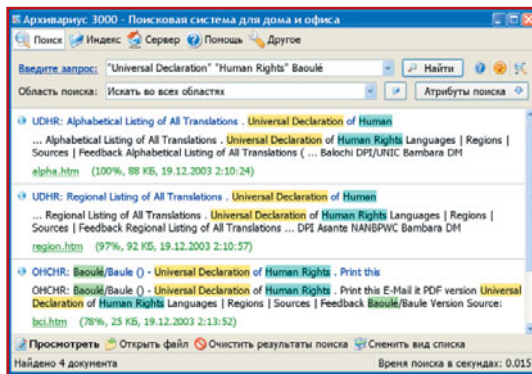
Архивариус 3000 - Поисковая система для дома и офиса

Поиск Индекс Сервер Помощь Другое

Введите запрос: "Universal Declaration" "Human Rights" Baoulé Найти

Область поиска: Искать во всех областях Атрибуты поиска

UDHR: Alphabetical Listing of All Translations . Universal Declaration of Human

... Alphabetical Listing of All Translations . Universal Declaration of Human Rights Languages | Regions | Sources | Feedback Alphabetical Listing of All Translations ( ... Balochi DPI/UNIC Bambara DM

alpha.htm (100%, 88 КБ, 19.12.2003 2:10:24)

UDHR: Regional Listing of All Translations . Universal Declaration of Human

... Regional Listing of All Translations . Universal Declaration of Human Rights Languages | Regions | Sources | Feedback Regional Listing of All Translations ... DPI Asante NANBPWC Bambara DM

region.htm (97%, 92 КБ, 19.12.2003 2:10:57)

OHCHR: Baoulé/Baule () - Universal Declaration of Human Rights . Print this

OHCHR: Baoulé/Baule () - Universal Declaration of Human Rights . Print this E-Mail it PDF version Universal Declaration of Human Rights Languages | Regions | Sources | Feedback Baoulé/Baule Version Source:

bci.htm (78%, 25 КБ, 19.12.2003 2:13:52)

Просмотреть Открыть файл Очистить результаты поиска Сменить вид списка

Найдено 4 документа Время поиска в секундах: 0.015